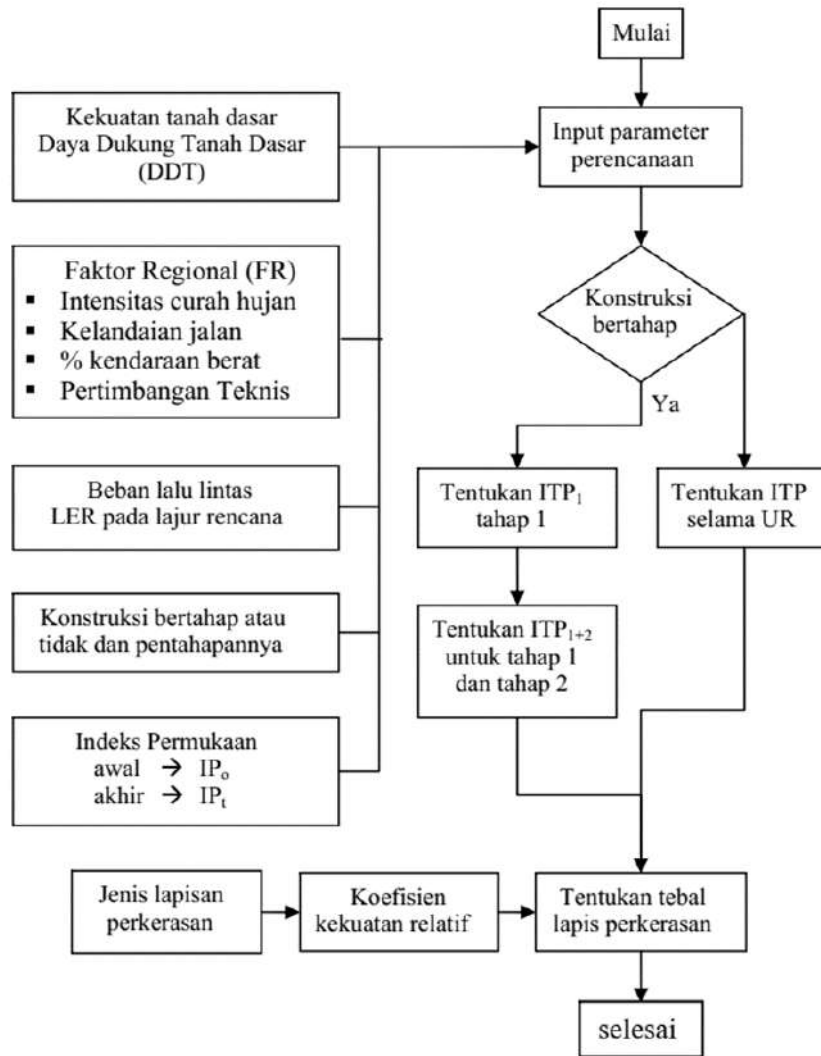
Mulai

Kekuatan tanah dasar
Daya Dukung Tanah Dasar
(DDT)

Input parameter perencanaan

Faktor Regional (FR)
▪ Intensitas curah hujan
▪ Kelandaian jalan
▪ % kendaraan berat
▪ Pertimbangan Teknis

Konstruksi bertahap

Ya

Beban lalu lintas
LER pada lajur rencana

Tentukan $ITP_1$ tahap 1

Tentukan ITP selama UR

Konstruksi bertahap atau tidak dan pentahapannya

Tentukan $ITP_{1+2}$ untuk tahap 1 dan tahap 2

Indeks Permukaan
awal → $IP_o$
akhir → $IP_t$

Jenis lapisan perkerasan

Koefisien kekuatan relatif

Tentukan tebal lapis perkerasan

selesai